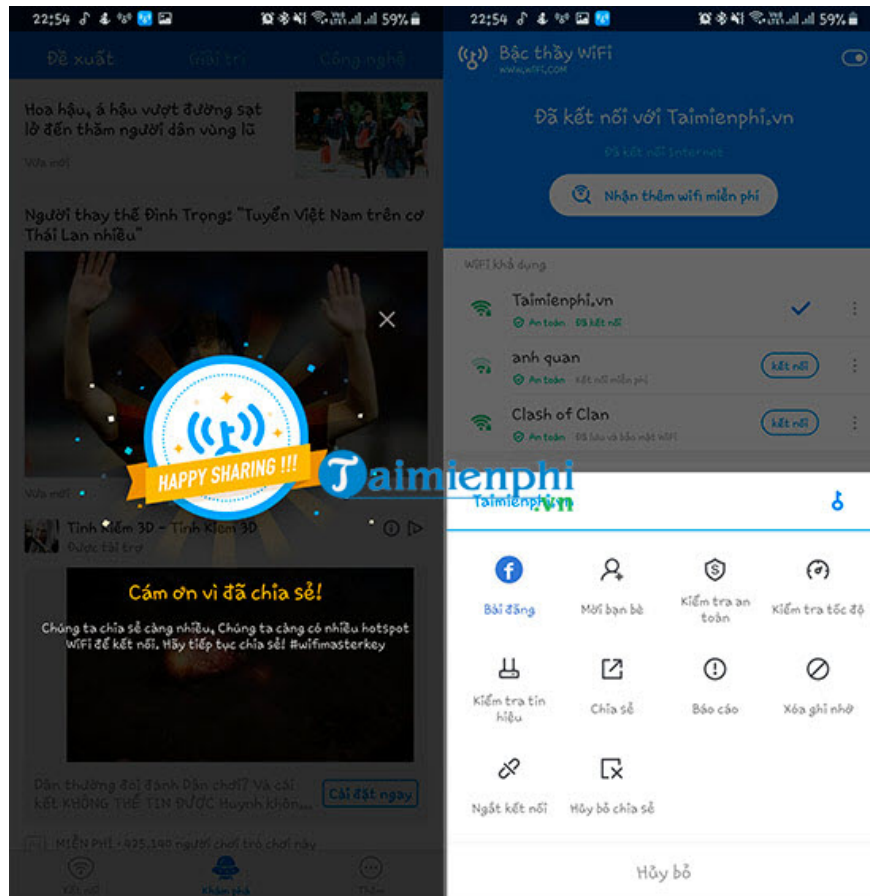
22:54 59%

Đề xuất Giải trí Công nghệ

Hoa hậu, á hậu vượt đường sạt lở đến thăm người dân vùng lũ

Vừa mới

Người thay thế Đình Trọng: "Tuyển Việt Nam trên cơ Thái Lan nhiều"

HAPPY SHARING !!!

Vừa mới

Tình Kiếm 3D - Tình Kiếm 3D

Được tài trợ

Cám ơn vì đã chia sẻ!

Chúng ta chia sẻ càng nhiều, Chúng ta càng có nhiều hotspot WiFi để kết nối. Hãy tiếp tục chia sẻ! #wifimasterkey

Dân thường đối đánh Dân chơi? Và cái kết KHÔNG THỂ TIN ĐƯỢC Huỳnh khôn...

Cài đặt ngay

MIỄN PHÍ · 435.140 người chơi trò chơi này

Kết nối Khám phá Thêm

22:54 59%

Bậc thầy WiFi
WWW.WIFI.COM

Đã kết nối với Taimienphi.vn

Đã kết nối internet

Nhận thêm wifi miễn phí

WiFi khả dụng

Taimienphi.vn
An toàn Đã kết nối

anh quan
An toàn Kết nối miễn phí
kết nối

Clash of Clan
An toàn Đã lưu và bảo mật WiFi
kết nối

Taimienphi
Taimienphi.vn

Bài đăng
Mời bạn bè
Kiểm tra an toàn
Kiểm tra tốc độ
Kiểm tra tín hiệu
Chia sẻ
Báo cáo
Xóa ghi nhớ
Ngắt kết nối
Hủy bỏ chia sẻ

Hủy bỏ